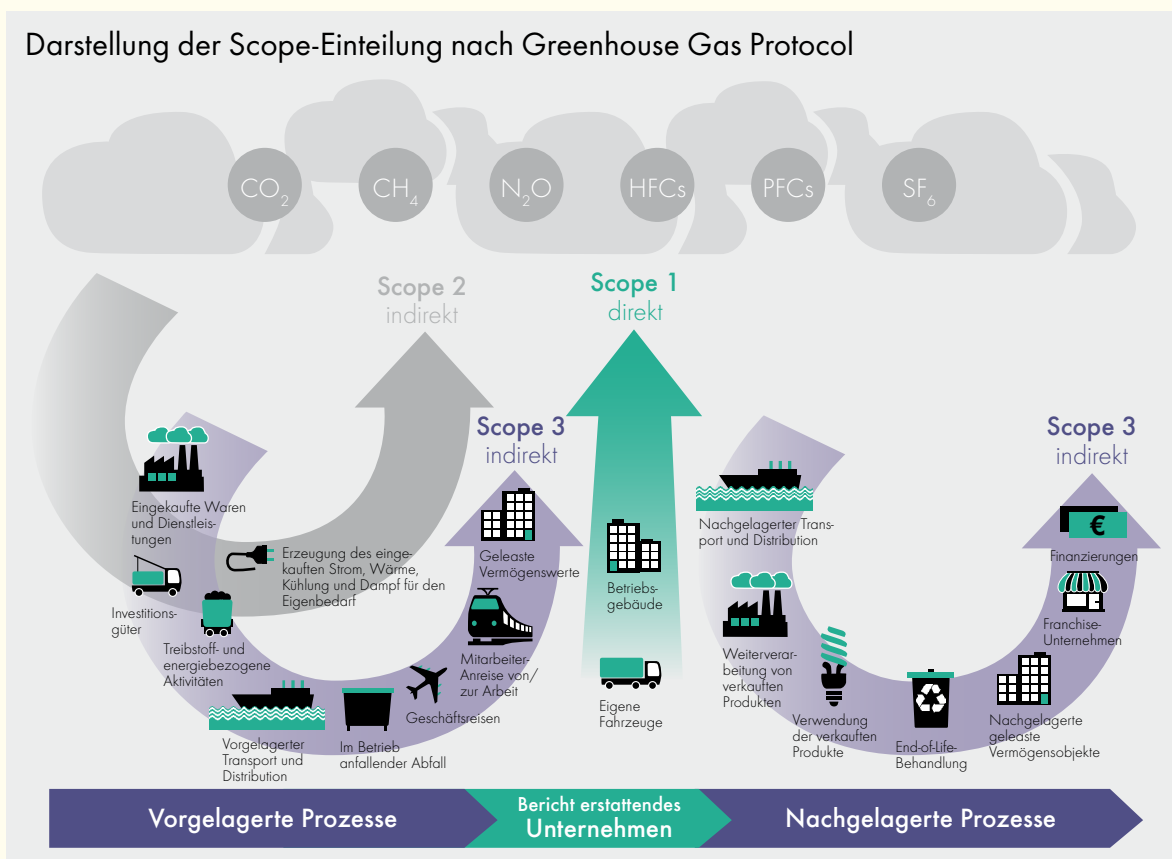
Darstellung der Scope-Einteilung nach Greenhouse Gas Protocol

$CO_2$ $CH_4$ $N_2O$ HFCs PFCs $SF_6$

Scope 2
indirekt

Scope 1
direkt

Scope 3
indirekt

Scope 3
indirekt

Eingekaufte Waren und Dienstleistungen

Erzeugung des eingekauften Strom, Wärme, Kühlung und Dampf für den Eigenbedarf

Investitionsgüter

Treibstoff- und energiebezogene Aktivitäten

Vorgelagerter Transport und Distribution

Im Betrieb anfallender Abfall

Geschäftsreisen

Mitarbeiter-Anreise von/ zur Arbeit

Geleaste Vermögenswerte

Betriebsgebäude

Eigene Fahrzeuge

Nachgelagerter Transport und Distribution

Weiterverarbeitung von verkauften Produkten

Verwendung der verkauften Produkte

End-of-Life-Behandlung

Nachgelagerte geleaste Vermögensobjekte

Franchise-Unternehmen

Finanzierungen

€

Vorgelagerte Prozesse

Bericht erstattendes Unternehmen

Nachgelagerte Prozesse